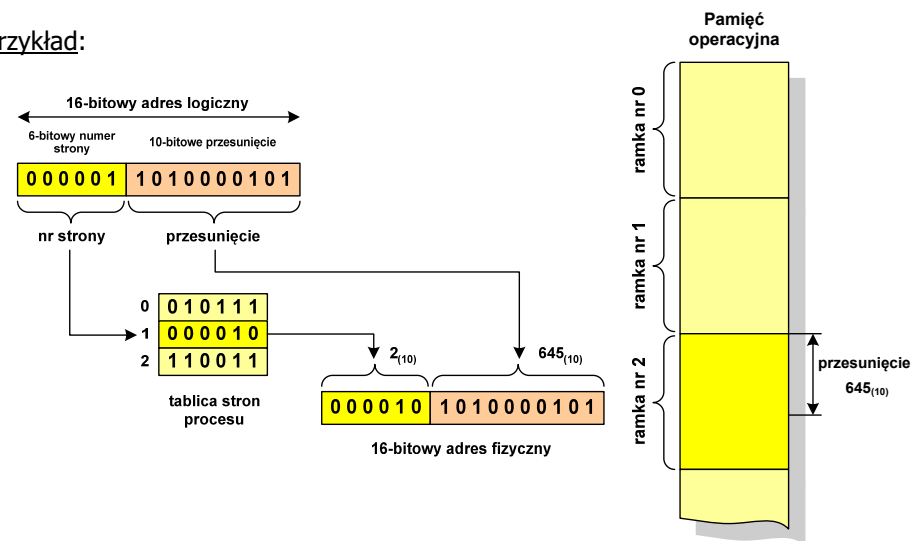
rzykład:

16-bitowy adres logiczny

6-bitowy numer strony

10-bitowe przesunięcie

0 0 0 0 0 1

1 0 1 0 0 0 0 1 0 1

nr strony

przesunięcie

0 0 1 0 1 1 1

1 0 0 0 0 1 0

2 1 1 0 0 1 1

tablica stron procesu

$2_{(10)}$

$645_{(10)}$

0 0 0 0 1 0

1 0 1 0 0 0 0 1 0 1

16-bitowy adres fizyczny

Pamięć operacyjna

ramka nr 0

ramka nr 1

ramka nr 2

przesunięcie $645_{(10)}$